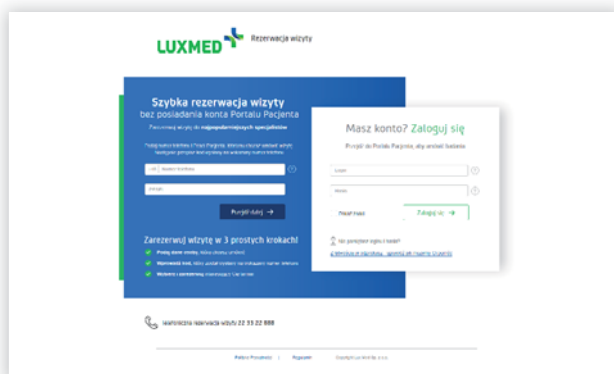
LUXMED Rezerwacja wizyty

Szybka rezerwacja wizyty
bez posiadania konta Portalu Pacjenta

Zarezerwuj wizytę do najpopularniejszych specjalistów

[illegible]

+48 Numer telefonu

E-mail

Przejdź dalej →

Zarezerwuj wizytę w 3 prostych krokach!

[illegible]
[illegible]
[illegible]

Masz konto? Zaloguj się

Przejdź do Portalu Pacjenta, aby umówić badania

Login

Hasło

Zaloguj się →

Nie pamiętasz loginu i hasła?

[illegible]

Telefoniczna rezerwacja wizyty 22 33 22 888

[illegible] | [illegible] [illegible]